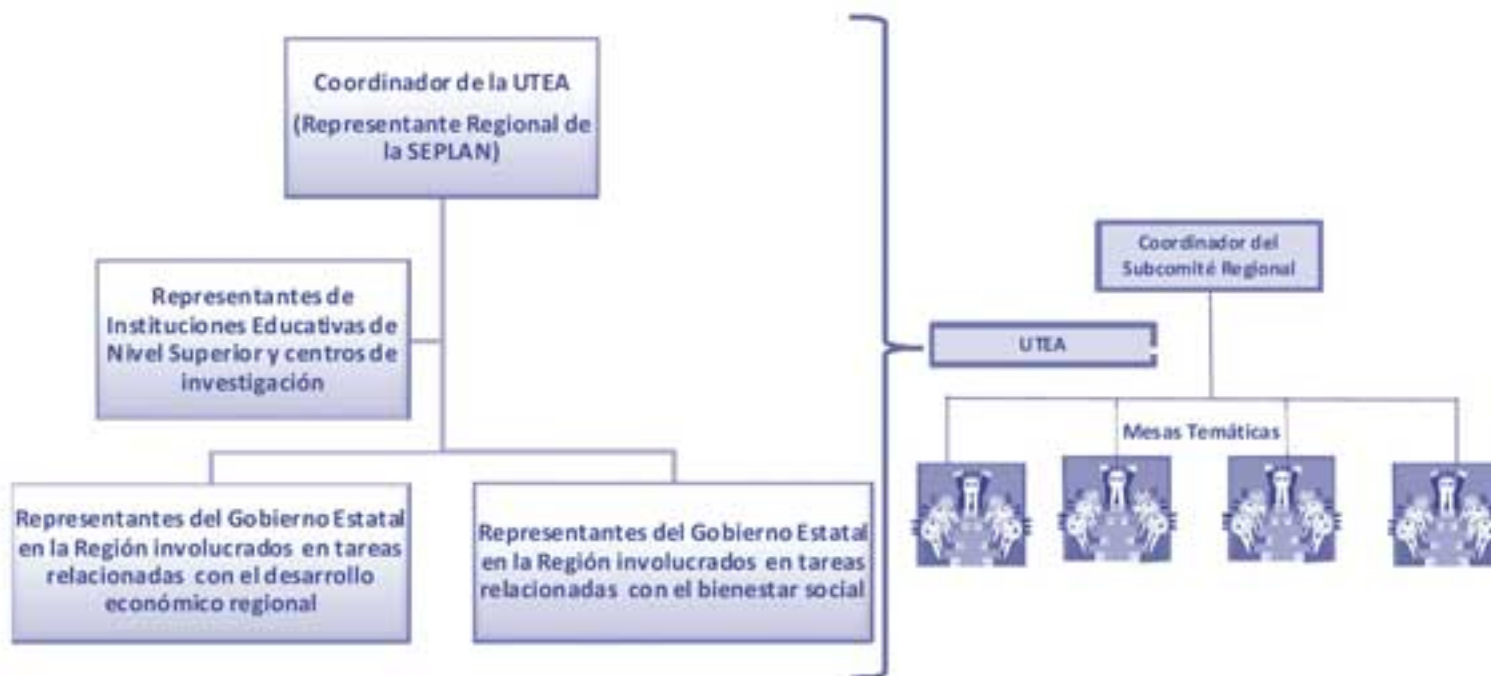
Coordinador de la UTEA
(Representante Regional de la SEPLAN)

Representantes de Instituciones Educativas de Nivel Superior y centros de investigación

Representantes del Gobierno Estatal en la Región involucrados en tareas relacionadas con el desarrollo económico regional

Representantes del Gobierno Estatal en la Región involucrados en tareas relacionadas con el bienestar social

Coordinador del Subcomité Regional

UTEA

Mesas Temáticas